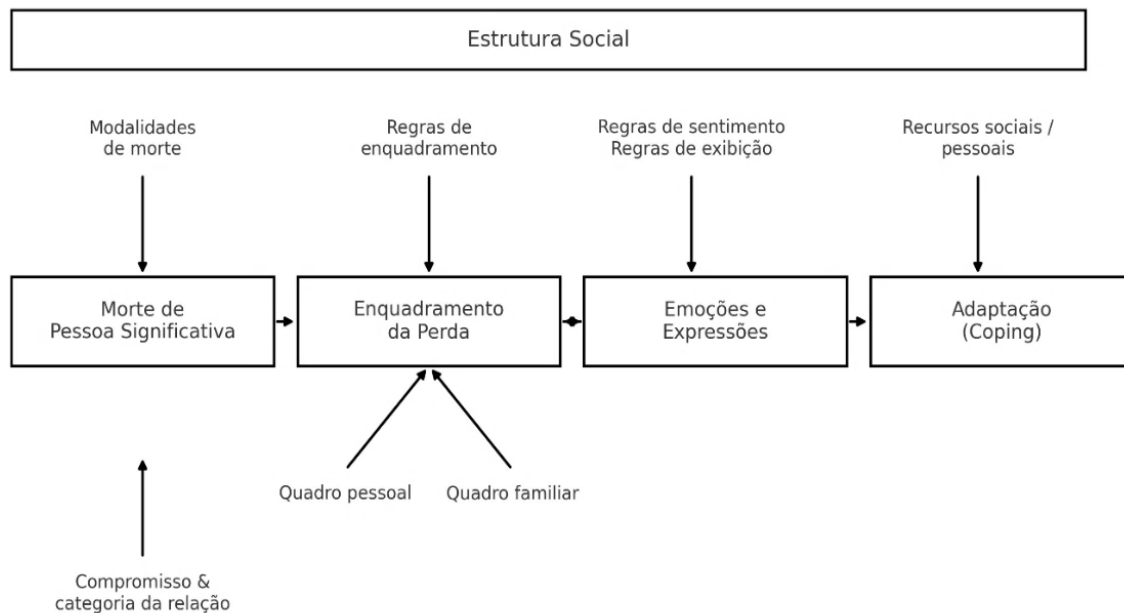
Estrutura Social

Modalidades de morte

Regras de enquadramento

Regras de sentimento
Regras de exibição

Recursos sociais / pessoais

Morte de Pessoa Significativa

Enquadramento da Perda

Emoções e Expressões

Adaptação (Coping)

Quadro pessoal

Quadro familiar

Compromisso & categoria da relação